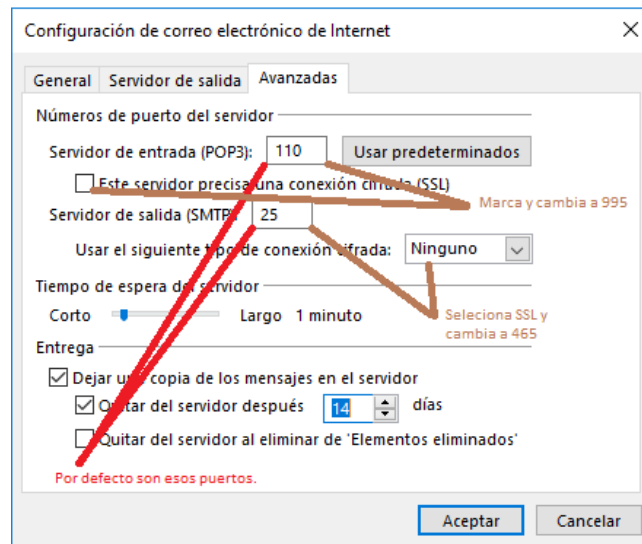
Configuración de correo electrónico de Internet

General | Servidor de salida | Avanzadas

Números de puerto del servidor

Servidor de entrada (POP3): 110 Usar predeterminados

Este servidor precisa una conexión cifrada (SSL)

Marca y cambia a 995

Servidor de salida (SMTP): 25

Usar el siguiente tipo de conexión cifrada: Ninguno

Tiempo de espera del servidor

Seleciona SSL y cambia a 465

Corto Largo 1 minuto

Entrega

Dejar una copia de los mensajes en el servidor

Quitar del servidor después 14 días

Quitar del servidor al eliminar de 'Elementos eliminados'

Por defecto son esos puertos.

Aceptar Cancelar